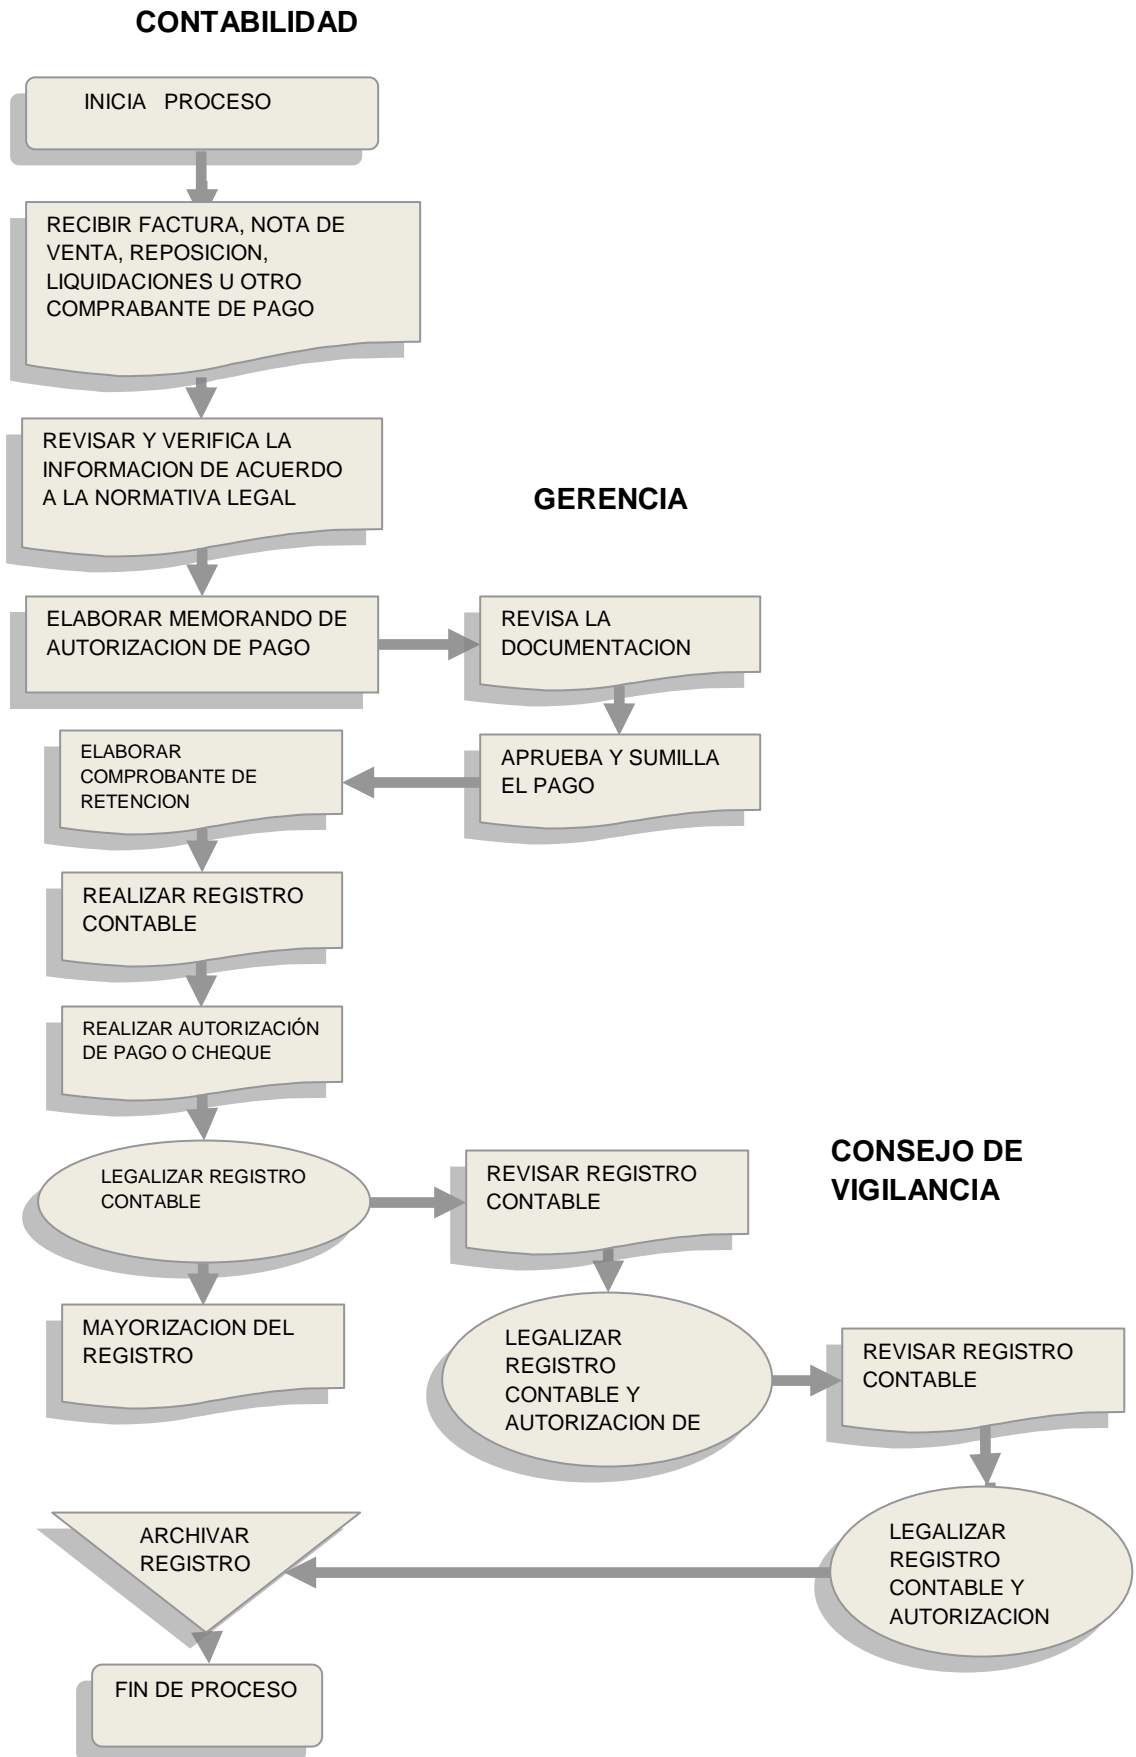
CONTABILIDAD

INICIA PROCESO

RECIBIR FACTURA, NOTA DE VENTA, REPOSICION, LIQUIDACIONES U OTRO COMPRABANTE DE PAGO

REVISAR Y VERIFICA LA INFORMACION DE ACUERDO A LA NORMATIVA LEGAL

GERENCIA

ELABORAR MEMORANDO DE AUTORIZACION DE PAGO

REVISA LA DOCUMENTACION

ELABORAR COMPROBANTE DE RETENCION

APRUEBA Y SUMILLA EL PAGO

REALIZAR REGISTRO CONTABLE

REALIZAR AUTORIZACIÓN DE PAGO O CHEQUE

CONSEJO DE VIGILANCIA

LEGALIZAR REGISTRO CONTABLE

REVISAR REGISTRO CONTABLE

MAYORIZACION DEL REGISTRO

LEGALIZAR REGISTRO CONTABLE Y AUTORIZACION DE

REVISAR REGISTRO CONTABLE

ARCHIVAR REGISTRO

LEGALIZAR REGISTRO CONTABLE Y AUTORIZACION

FIN DE PROCESO